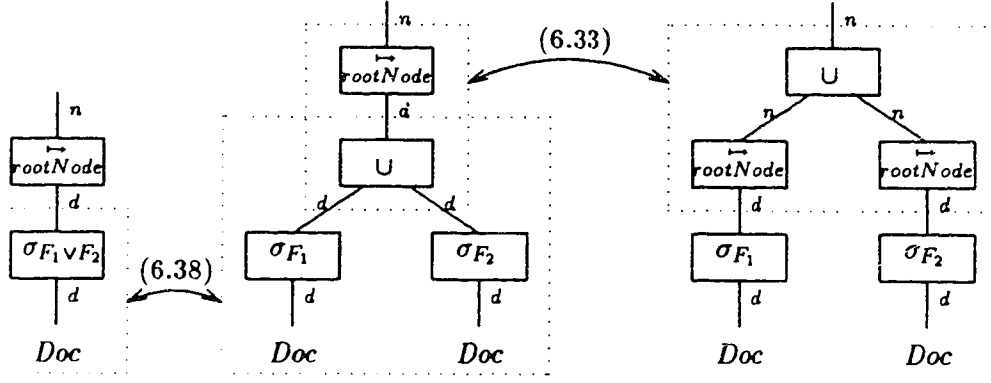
$n$
$\overrightarrow{rootNode}$
$d$
$\sigma_{F_1 \vee F_2}$
$d$
$Doc$

(6.38)

$n$
$\overrightarrow{rootNode}$
$d$
$\cup$
$d$
$d$
$\sigma_{F_1}$
$d$
$Doc$
$\sigma_{F_2}$
$d$
$Doc$

(6.33)

$n$
$\cup$
$n$
$n$
$\overrightarrow{rootNode}$
$d$
$\sigma_{F_1}$
$d$
$Doc$
$\overrightarrow{rootNode}$
$d$
$\sigma_{F_2}$
$d$
$Doc$